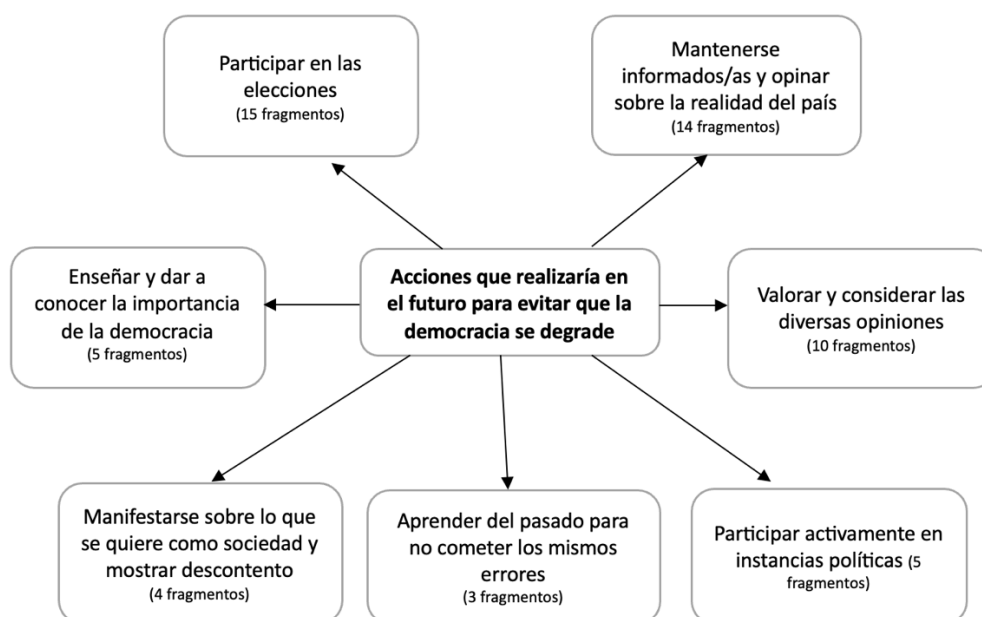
Participar en las elecciones
(15 fragmentos)

Mantenerse informados/as y opinar sobre la realidad del país
(14 fragmentos)

Enseñar y dar a conocer la importancia de la democracia
(5 fragmentos)

Acciones que realizaría en el futuro para evitar que la democracia se degrade

Valorar y considerar las diversas opiniones
(10 fragmentos)

Manifestarse sobre lo que se quiere como sociedad y mostrar descontento
(4 fragmentos)

Aprender del pasado para no cometer los mismos errores
(3 fragmentos)

Participar activamente en instancias políticas (5 fragmentos)